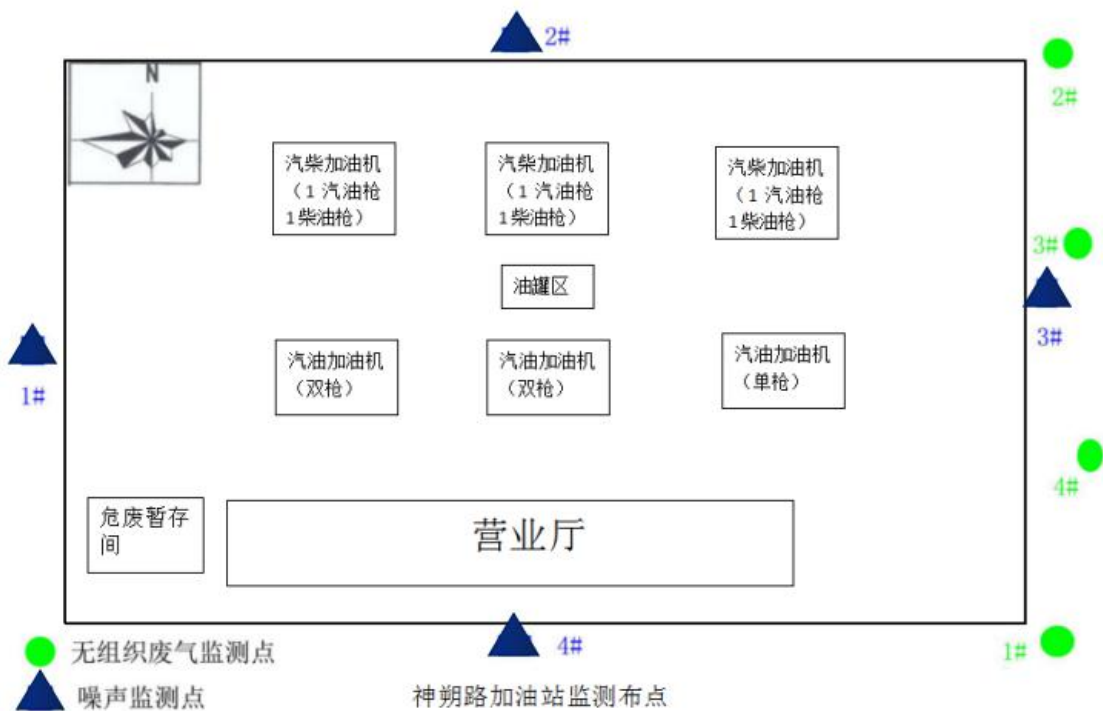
2#

2#

N

汽柴加油机
（1 汽油枪
1柴油枪）

汽柴加油机
（1 汽油枪
1柴油枪）

汽柴加油机
（1 汽油枪
1柴油枪）

3#

油罐区

3#

1#

汽油加油机
（双枪）

汽油加油机
（双枪）

汽油加油机
（单枪）

4#

危废暂存间

营业厅

4#

1#

无组织废气监测点

噪声监测点

神朔路加油站监测布点